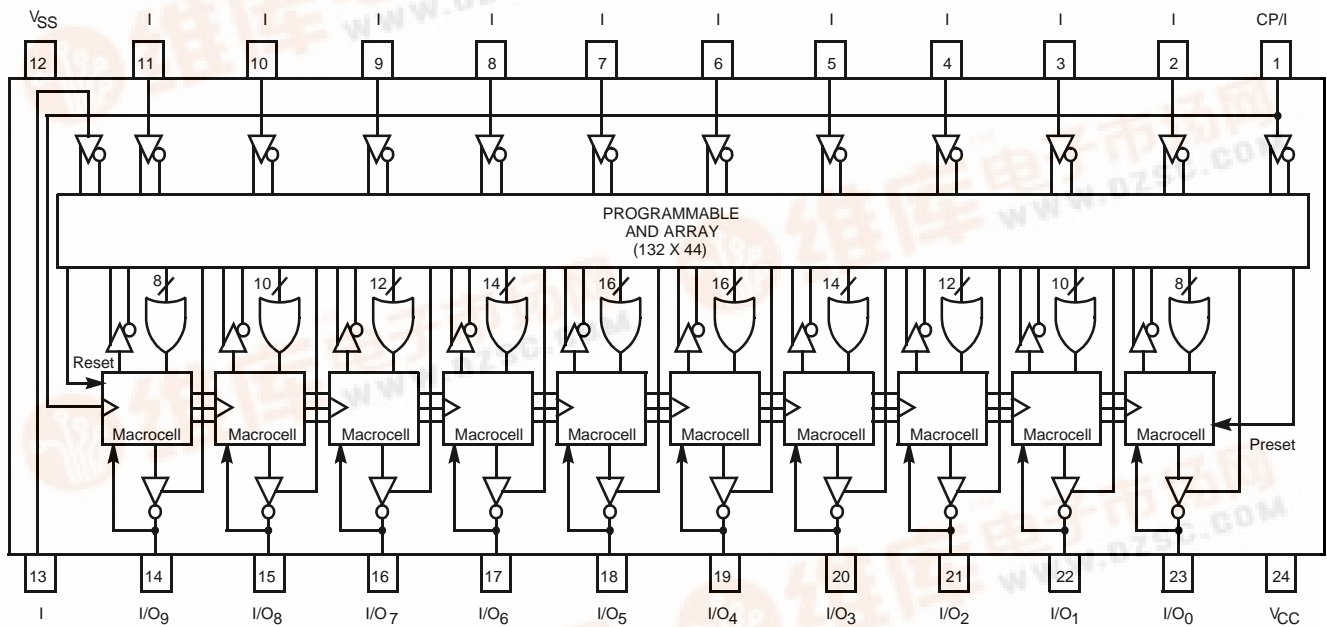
$V_{SS}$ I I I I I I I I I I CP/I

12 11 10 9 8 7 6 5 4 3 2 1

PROGRAMMABLE
AND ARRAY
(132 X 44)

8 10 12 14 16 16 14 12 10 8

Reset

Macrocell Macrocell Macrocell Macrocell Macrocell Macrocell Macrocell Macrocell Macrocell Macrocell

Preset

13 14 15 16 17 18 19 20 21 22 23 24

I $I/O_9$ $I/O_8$ $I/O_7$ $I/O_6$ $I/O_5$ $I/O_4$ $I/O_3$ $I/O_2$ $I/O_1$ $I/O_0$ $V_{CC}$

www.dzsc.com